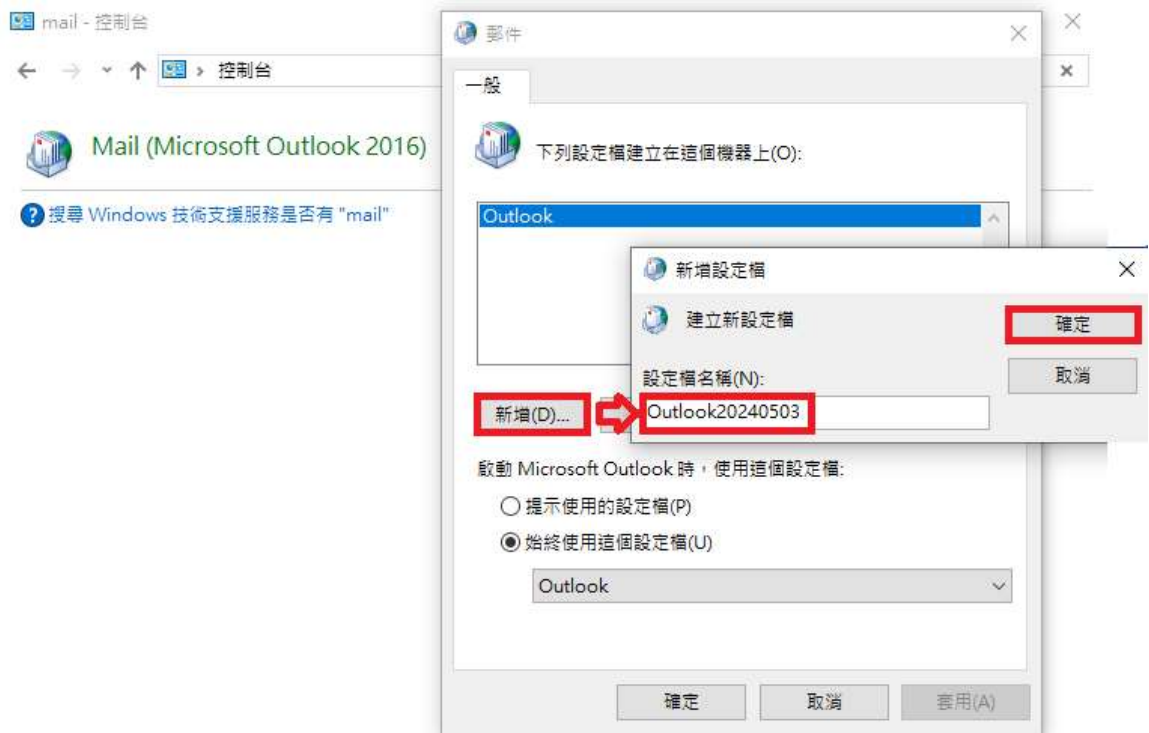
mail - 控制台

控制台

Mail (Microsoft Outlook 2016)

搜尋 Windows 技術支援服務是否有 "mail"

郵件

一般

下列設定檔建立在這個機器上(O):

Outlook

新增(D)...

啟動 Microsoft Outlook 時，使用這個設定檔:

提示使用的設定檔(P)

始終使用這個設定檔(U)

Outlook

確定 取消 套用(A)

新增設定檔

建立新設定檔

確定

取消

設定檔名稱(N):

Outlook20240503